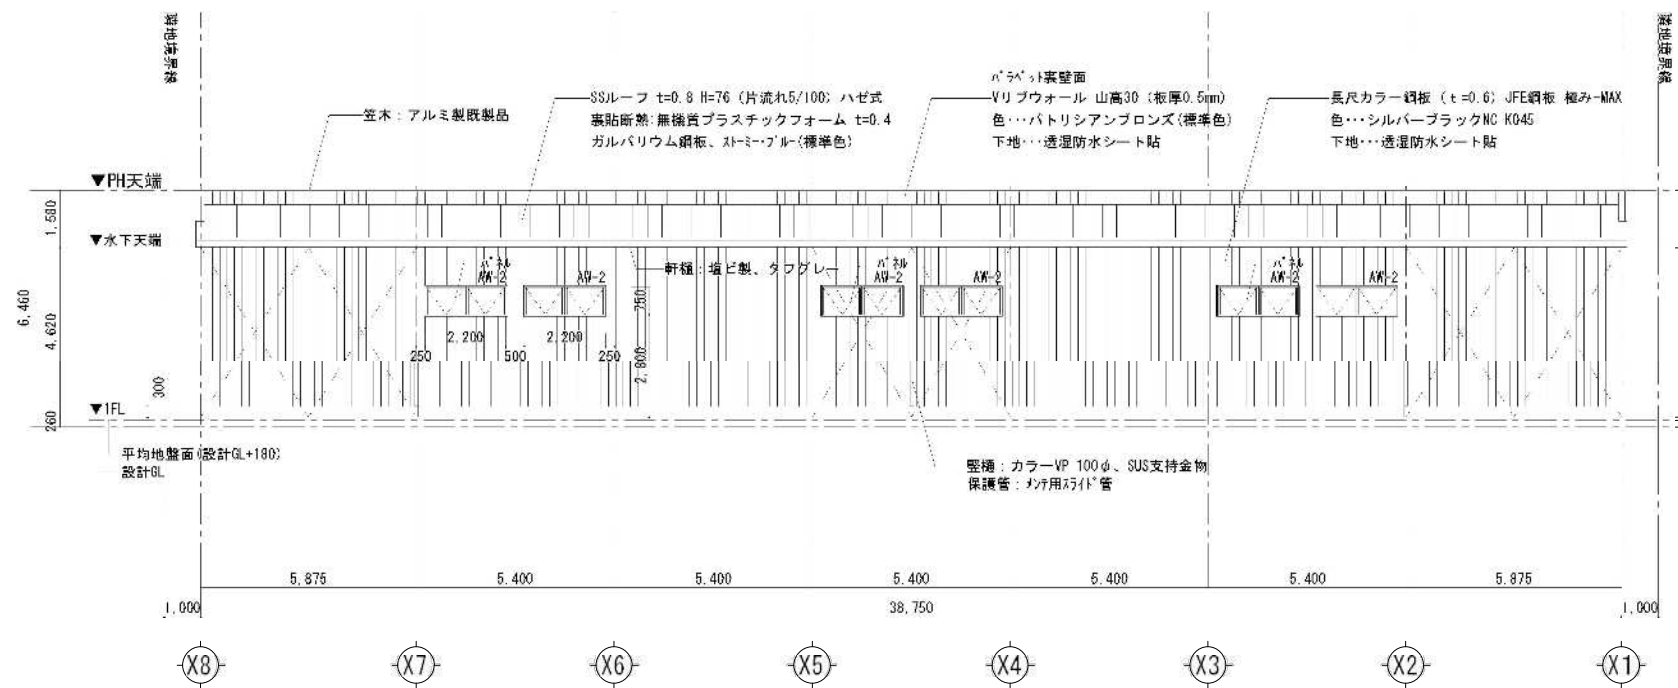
隣地境界線

隣地境界線

笠木：アルミ製既製品

SSルーフ t=0.8 H=76（片流れ5/100）ハゼ式
裏貼断熱：無機質プラスチックフォーム t=0.4
ガルバリウム鋼板、ストーミー・ブルー（標準色）

パラペット裏壁面
Vリブウォール 山高30（板厚0.5mm）
色…パトリシアンブロンズ（標準色）
下地…透湿防水シート貼

長尺カラー鋼板（t=0.6）JFE鋼板 極みーMAX
色…シルバーブラックNC K045
下地…透湿防水シート貼

▼PH天端

▼水下天端

▼1FL

1,580

6,460

4,620

300

260

軒樋：塩ビ製、タフグレー

パネル AW-2

AW-2

パネル AW-2

AW-2

パネル AW-2

AW-2

2,200

2,200

250

500

250

750

2,800

平均地盤面（設計GL+180）
設計GL

竪樋：カラーVP 100φ、SUS支持金物
保護管：メンテ用スライド管

5,875

5,400

5,400

5,400

5,400

5,400

5,875

1,000

38,750

1,000

X8

X7

X6

X5

X4

X3

X2

X1